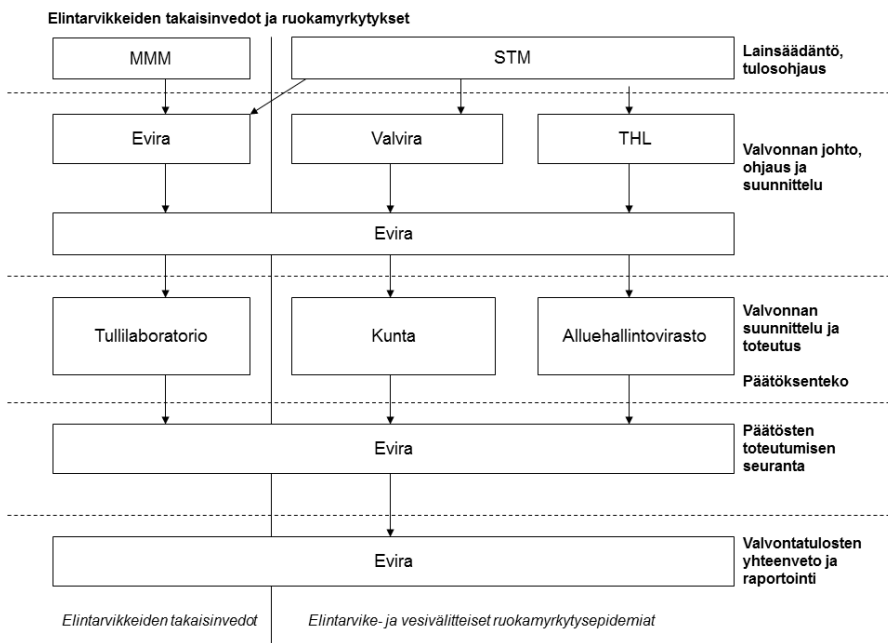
Elintarvikkeiden takaisinvedot ja ruokamyrkytykset

MMM

STM

Lainsäädäntö, tulosohjaus

Evira

Valvira

THL

Valvonnan johto, ohjaus ja suunnittelu

Evira

Tullilaboratorio

Kunta

Alluehallintovirasto

Valvonnan suunnittelu ja toteutus

Päätöksenteko

Evira

Päätösten toteutumisen seuranta

Evira

Valvontatulosten yhteenveto ja raportointi

Elintarvikkeiden takaisinvedot

Elintarvike- ja vesivälitteiset ruokamyrkytysepidemiat